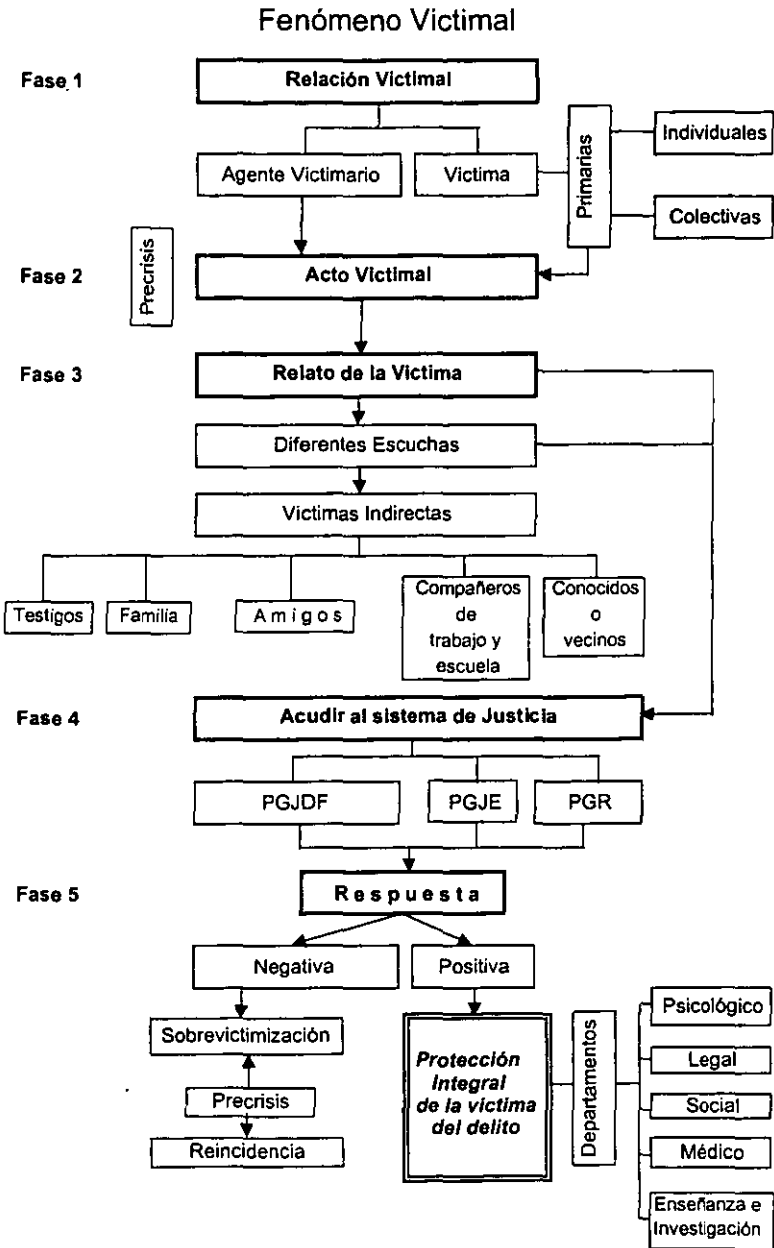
Fenómeno Victimal

Fase 1

Relación Victimal

Agente Victimario

Victima

Primarias

Individuales

Colectivas

Precrisis

Fase 2

Acto Victimal

Fase 3

Relato de la Victima

Diferentes Escuchas

Victimas Indirectas

Testigos

Familia

Amigos

Compañeros de trabajo y escuela

Conocidos o vecinos

Fase 4

Acudir al sistema de Justicia

PGJDF

PGJE

PGR

Fase 5

Respuesta

Negativa

Positiva

Sobrevictimización

Precrisis

Reincidencia

Protección Integral de la victima del delito

Departamentos

Psicológico

Legal

Social

Médico

Enseñanza e Investigación